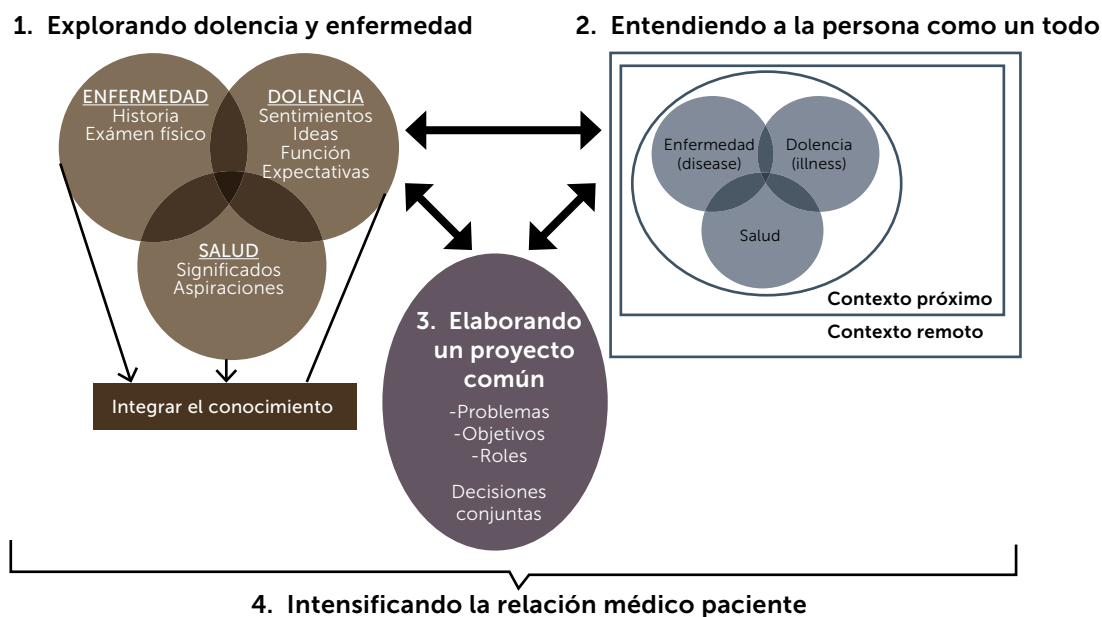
1. Explorando dolencia y enfermedad

ENFERMEDAD
Historia
Exámen físico

DOLENCIA
Sentimientos
Ideas
Función
Expectativas

SALUD
Significados
Aspiraciones

Integrar el conocimiento

2. Entendiendo a la persona como un todo

Enfermedad (disease)

Dolencia (illness)

Salud

Contexto próximo

Contexto remoto

3. Elaborando un proyecto común

-Problemas
-Objetivos
-Roles

Decisiones conjuntas

4. Intensificando la relación médico paciente